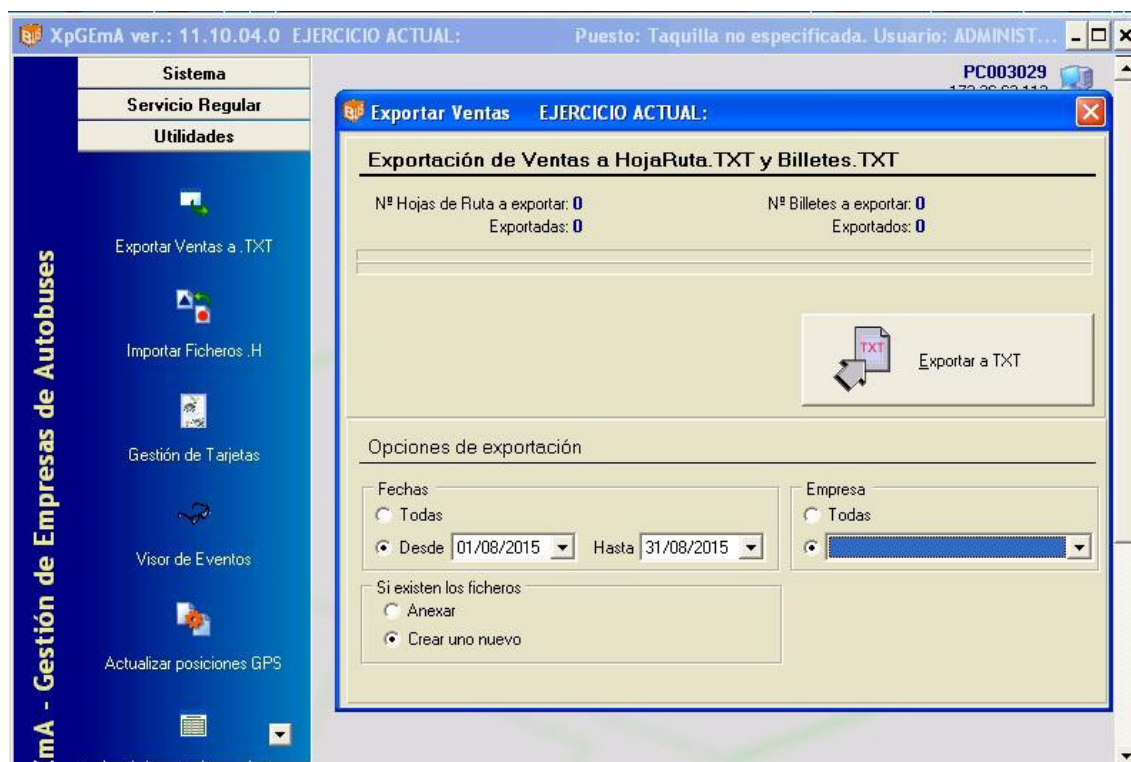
XpGEmA ver.: 11.10.04.0 EJERCICIO ACTUAL: Puesto: Taquilla no especificada. Usuario: ADMINIST...

Sistema
Servicio Regular
Utilidades

Exportar Ventas a .TXT
Importar Ficheros .H
Gestión de Tarjetas
Visor de Eventos
Actualizar posiciones GPS

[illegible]mA - Gestión de Empresas de Autobuses

PC003029
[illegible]

Exportar Ventas EJERCICIO ACTUAL:

Exportación de Ventas a HojaRuta.TXT y Billetes.TXT

Nº Hojas de Ruta a exportar: 0
Exportadas: 0

Nº Billetes a exportar: 0
Exportados: 0

TXT
Exportar a TXT

Opciones de exportación

Fechas
Todas
Desde 01/08/2015 Hasta 31/08/2015

Empresa
Todas

Si existen los ficheros
Anexar
Crear uno nuevo